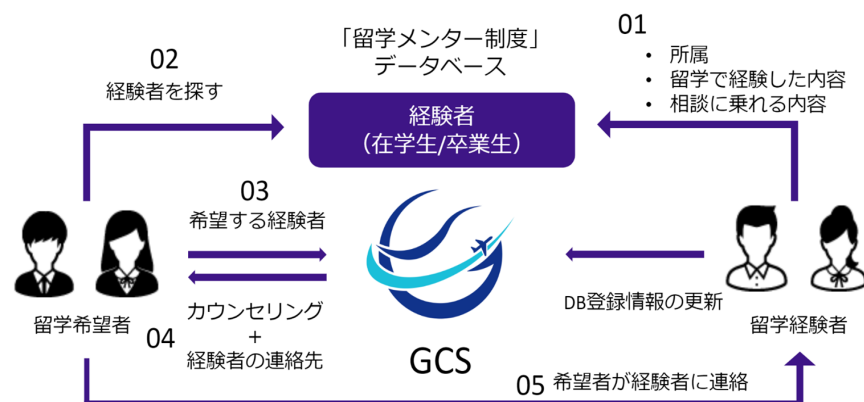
「留学メンター制度」
データベース

経験者
（在学生/卒業生）

02
経験者を探す

01
・ 所属
・ 留学で経験した内容
・ 相談に乗れる内容

03
希望する経験者

カウンセリング
+
経験者の連絡先

04

留学希望者

GCS

DB登録情報の更新

留学経験者

05 希望者が経験者に連絡